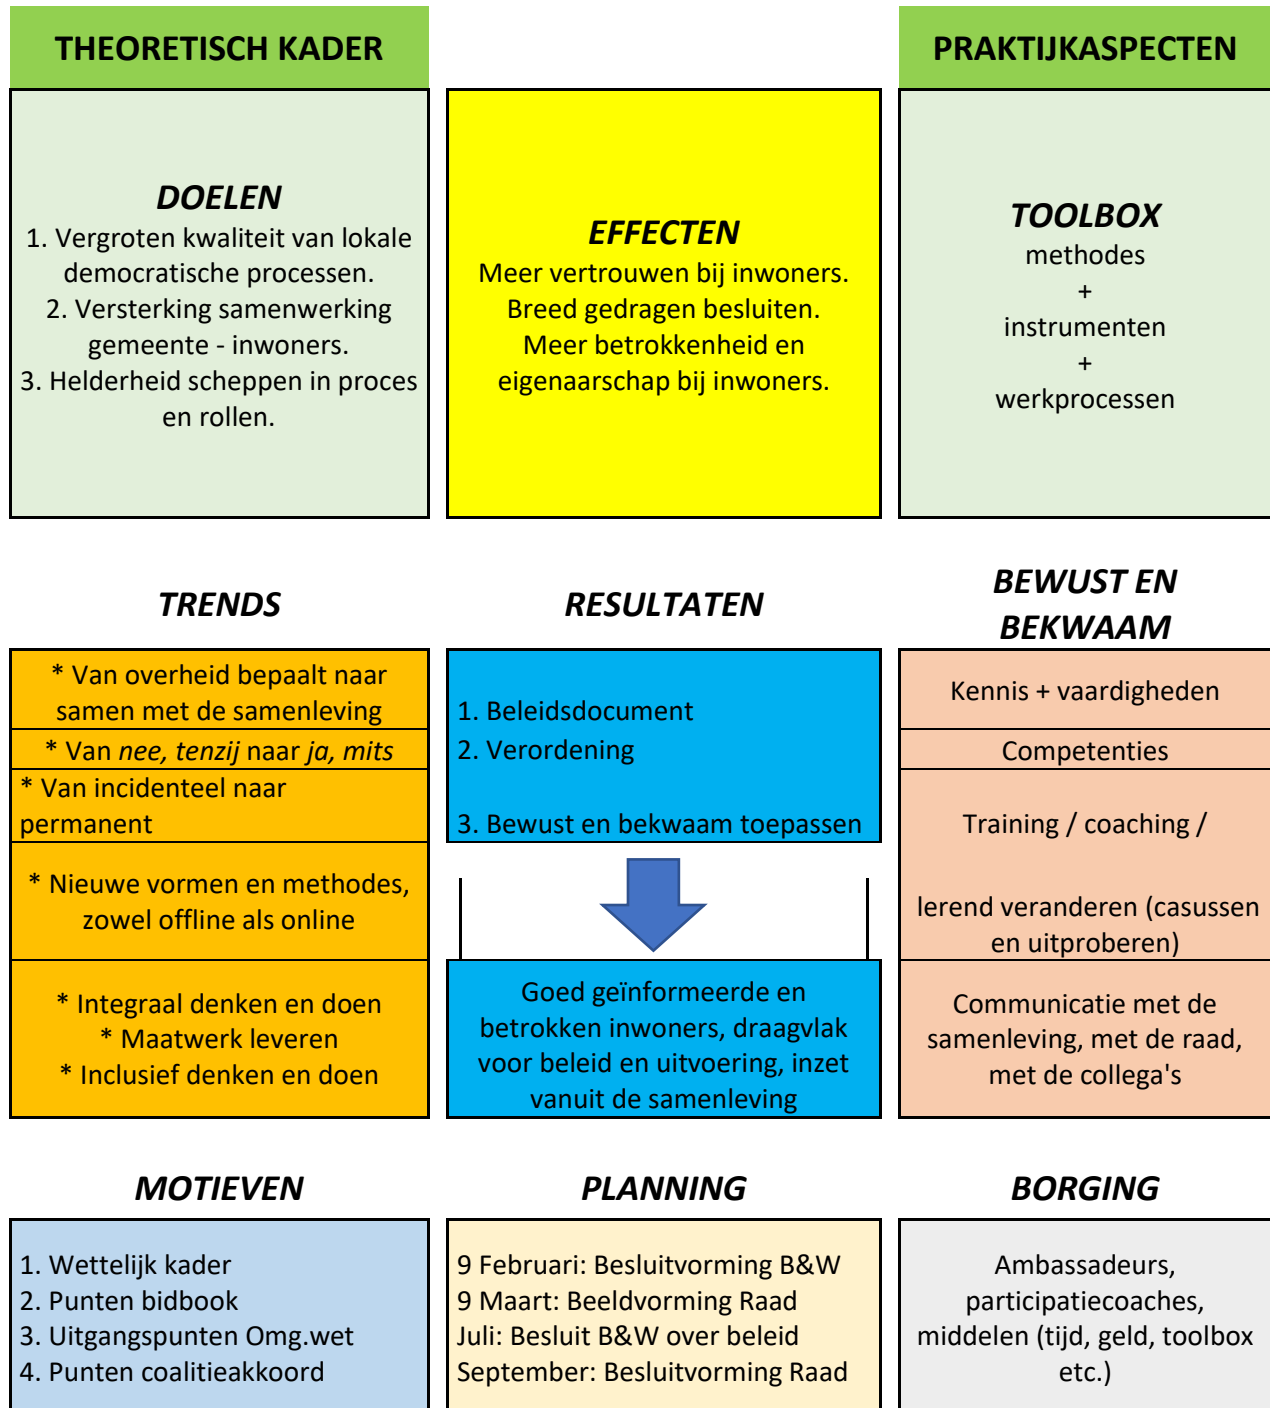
THEORETISCH KADER

PRAKTIJKASPECTEN

DOELEN
1. Vergroten kwaliteit van lokale democratische processen.
2. Versterking samenwerking gemeente - inwoners.
3. Helderheid scheppen in proces en rollen.

EFFECTEN
Meer vertrouwen bij inwoners.
Breed gedragen besluiten.
Meer betrokkenheid en eigenaarschap bij inwoners.

TOOLBOX
methodes
+
instrumenten
+
werkprocessen

TRENDS

RESULTATEN

BEWUST EN BEKWAAM

* Van overheid bepaalt naar samen met de samenleving
* Van *nee, tenzij* naar *ja, mits*
* Van incidenteel naar permanent
* Nieuwe vormen en methodes, zowel offline als online
* Integraal denken en doen
* Maatwerk leveren
* Inclusief denken en doen

1. Beleidsdocument
2. Verordening
3. Bewust en bekwaam toepassen

Goed geïnformeerde en betrokken inwoners, draagvlak voor beleid en uitvoering, inzet vanuit de samenleving

Kennis + vaardigheden
Competenties
Training / coaching /
lerend veranderen (casussen en uitproberen)
Communicatie met de samenleving, met de raad, met de collega's

MOTIEVEN

PLANNING

BORGING

1. Wettelijk kader
2. Punten bidbook
3. Uitgangspunten Omg.wet
4. Punten coalitieakkoord

9 Februari: Besluitvorming B&W
9 Maart: Beeldvorming Raad
Juli: Besluit B&W over beleid
September: Besluitvorming Raad

Ambassadeurs, participatiecoaches, middelen (tijd, geld, toolbox etc.)